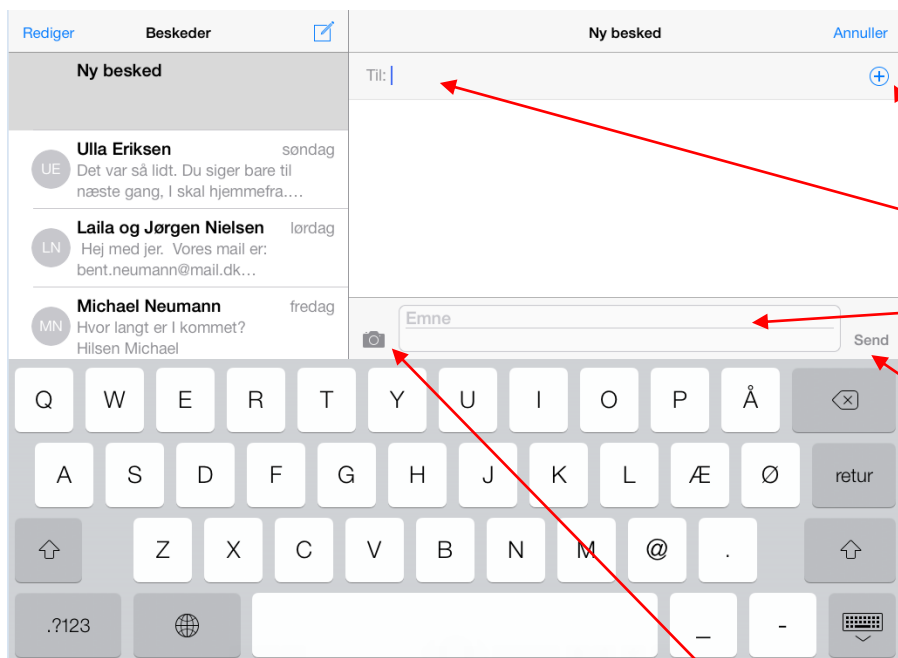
Rediger Beskeder

Ny besked Annuller

Ny besked

Til:

Ulla Eriksen søndag
UE Det var så lidt. Du siger bare til næste gang, I skal hjemmefra....

Laila og Jørgen Nielsen lørdag
LN Hej med jer. Vores mail er: bent.neumann@mail.dk...

Michael Neumann fredag
MN Hvor langt er I kommet? Hilsen Michael

Emne

Send

Q W E R T Y U I O P Å

A S D F G H J K L Æ Ø retur

Z X C V B N M @ .

.?123 _ -